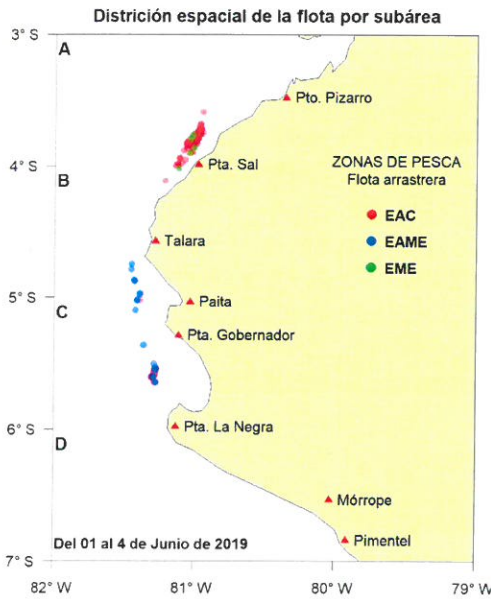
Districión espacial de la flota por subárea

3° S
4° S
5° S
6° S
7° S

A
B
C
D

Pto. Pizarro
Pta. Sal
Talara
Paita
Pta. Gobernador
Pta. La Negra
Mórrope
Pimentel

ZONAS DE PESCA
Flota arrastrera
EAC
EAME
EME

Del 01 al 4 de Junio de 2019

82° W
81° W
80° W
79° W